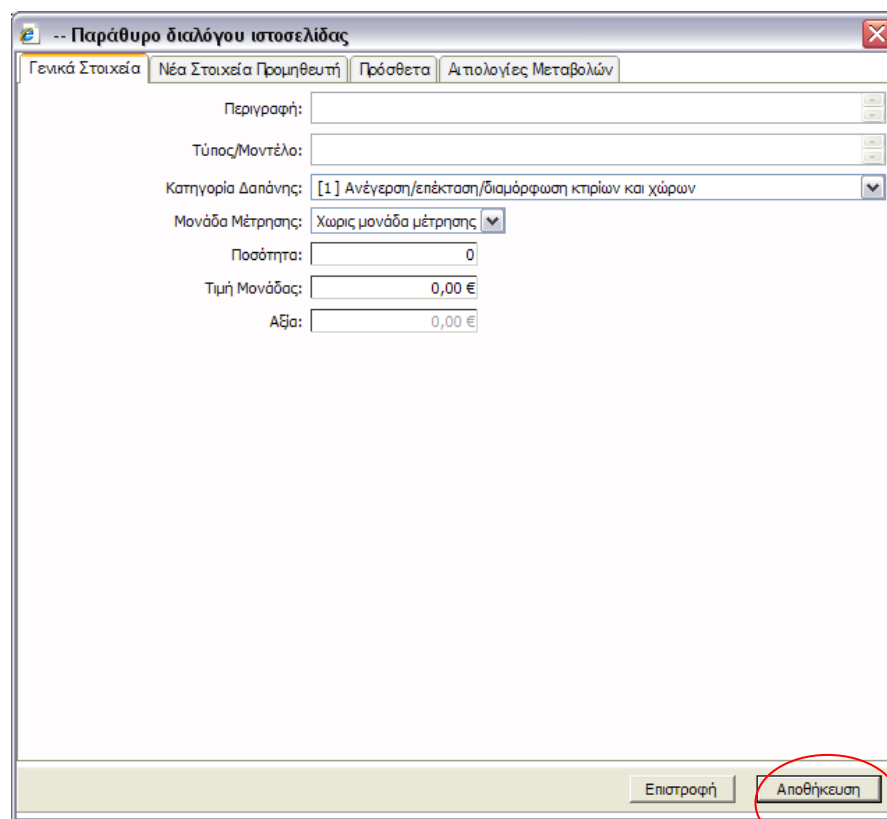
-- Παράθυρο διαλόγου ιστοσελίδας

Γενικά Στοιχεία | Νέα Στοιχεία Προμηθευτή | Πρόσθετα | Αιτιολογίες Μεταβολών

Περιγραφή:

Τύπος/Μοντέλο:

Κατηγορία Δαπάνης: [1] Ανέγερση/επέκταση/διαμόρφωση κτιρίων και χώρων

Μονάδα Μέτρησης: Χωρις μονάδα μέτρησης

Ποσότητα: 0

Τιμή Μονάδας: 0,00 €

Αξία: 0,00 €

Επιστροφή

Αποθήκευση